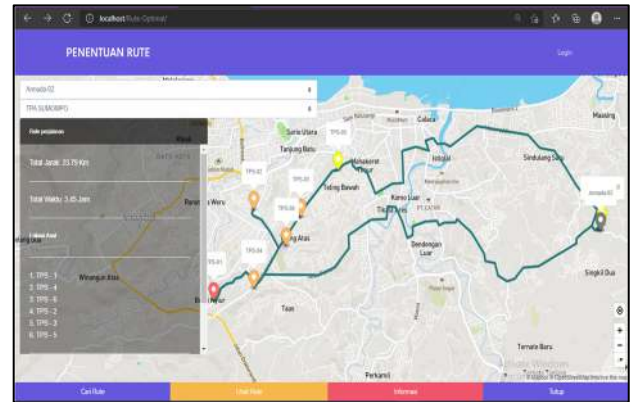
localhost/Rute-Optimal

PENENTUAN RUTE

Login

Armada 02

TPA SUMOMPO

Rute perjalanan

Total Jarak: 23.79 Km

Total Waktu: 3.45 Jam

Urutan Rute

1. TPS - 1
2. TPS - 4
3. TPS - 6
4. TPS - 2
5. TPS - 3
6. TPS - 5

TPS-01
TPS-02
TPS-03
TPS-04
TPS-05
TPS-06
Armada 02

Sario Utara
Tanjung Batu
Mahakeret Timur
Teling Bawah
Istiqlal
Sindulang Satu
Mapanget
Kairagi
Tikala Ares
Dendengan Luar
Singkil Dua
Ranotana Weru
Winangun Atas
Bahu
Teling Atas
Tuminting
Paal Dua
Perkamil
Ternate Baru
Tuan
Malalayang
Calaca
Masiring

Cari Rute
Ubah Rute
Informasi
Tutup